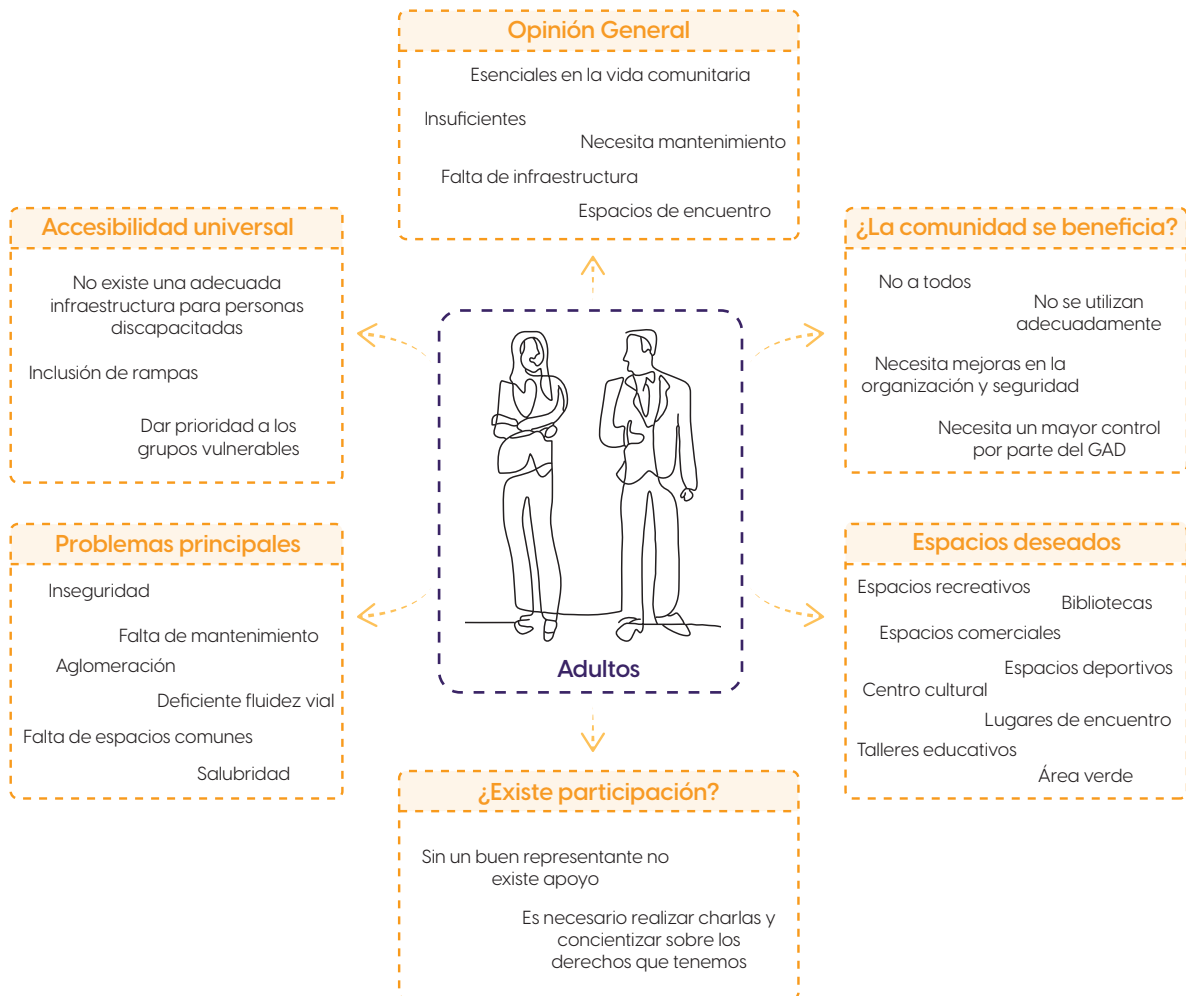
Opinión General

Esenciales en la vida comunitaria

Insuficientes

Necesita mantenimiento

Falta de infraestructura

Espacios de encuentro

Accesibilidad universal

No existe una adecuada infraestructura para personas discapacitadas

Inclusión de rampas

Dar prioridad a los grupos vulnerables

¿La comunidad se beneficia?

No a todos

No se utilizan adecuadamente

Necesita mejoras en la organización y seguridad

Necesita un mayor control por parte del GAD

Adultos

Problemas principales

Inseguridad

Falta de mantenimiento

Aglomeración

Deficiente fluidez vial

Falta de espacios comunes

Salubridad

Espacios deseados

Espacios recreativos

Bibliotecas

Espacios comerciales

Espacios deportivos

Centro cultural

Lugares de encuentro

Talleres educativos

Área verde

¿Existe participación?

Sin un buen representante no existe apoyo

Es necesario realizar charlas y concientizar sobre los derechos que tenemos